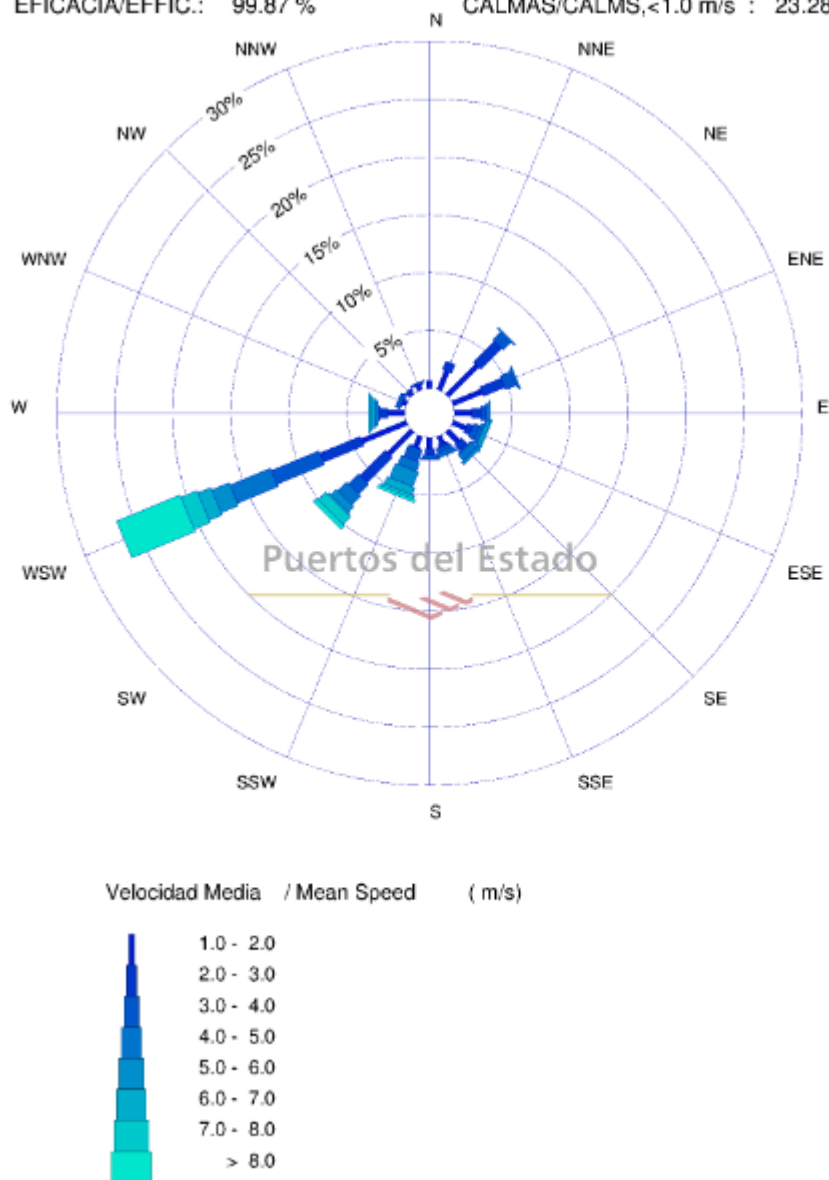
EFICACIA/EFFIC.: 99.87 %

CALMAS/CALMS,<1.0 m/s : 23.28

N

NNE

NE

ENE

E

ESE

SE

SSE

S

SSW

SW

WSW

W

WNW

NW

NNW

30%

25%

20%

15%

10%

5%

Puertos del Estado

Velocidad Media / Mean Speed ( m/s)

1.0 - 2.0
2.0 - 3.0
3.0 - 4.0
4.0 - 5.0
5.0 - 6.0
6.0 - 7.0
7.0 - 8.0
> 8.0